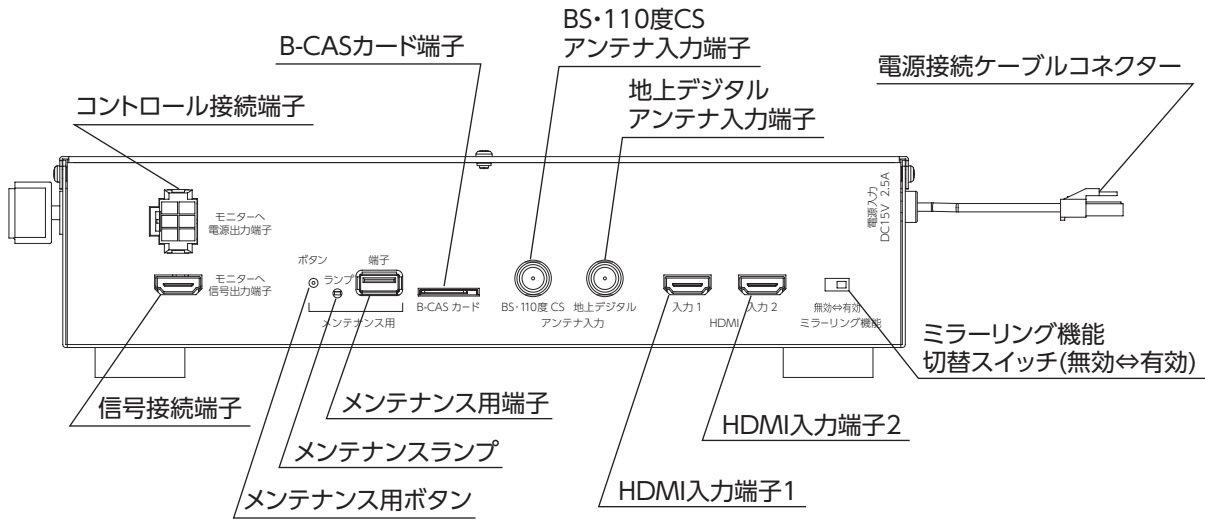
BS・110度CS
アンテナ入力端子

B-CASカード端子

地上デジタル
アンテナ入力端子

電源接続ケーブルコネクター

コントロール接続端子

モニターへ
電源出力端子

電源入力
DC15V 2.5A

モニターへ
信号出力端子

ボタン

ランプ

端子

メンテナンス用

B-CAS カード

BS・110度 CS 地上デジタル
アンテナ入力

入力 1

入力 2

HDMI

無効⇔有効
ミラーリング機能

ミラーリング機能
切替スイッチ(無効⇔有効)

信号接続端子

メンテナンス用端子

HDMI入力端子2

メンテナンスランプ

HDMI入力端子1

メンテナンス用ボタン